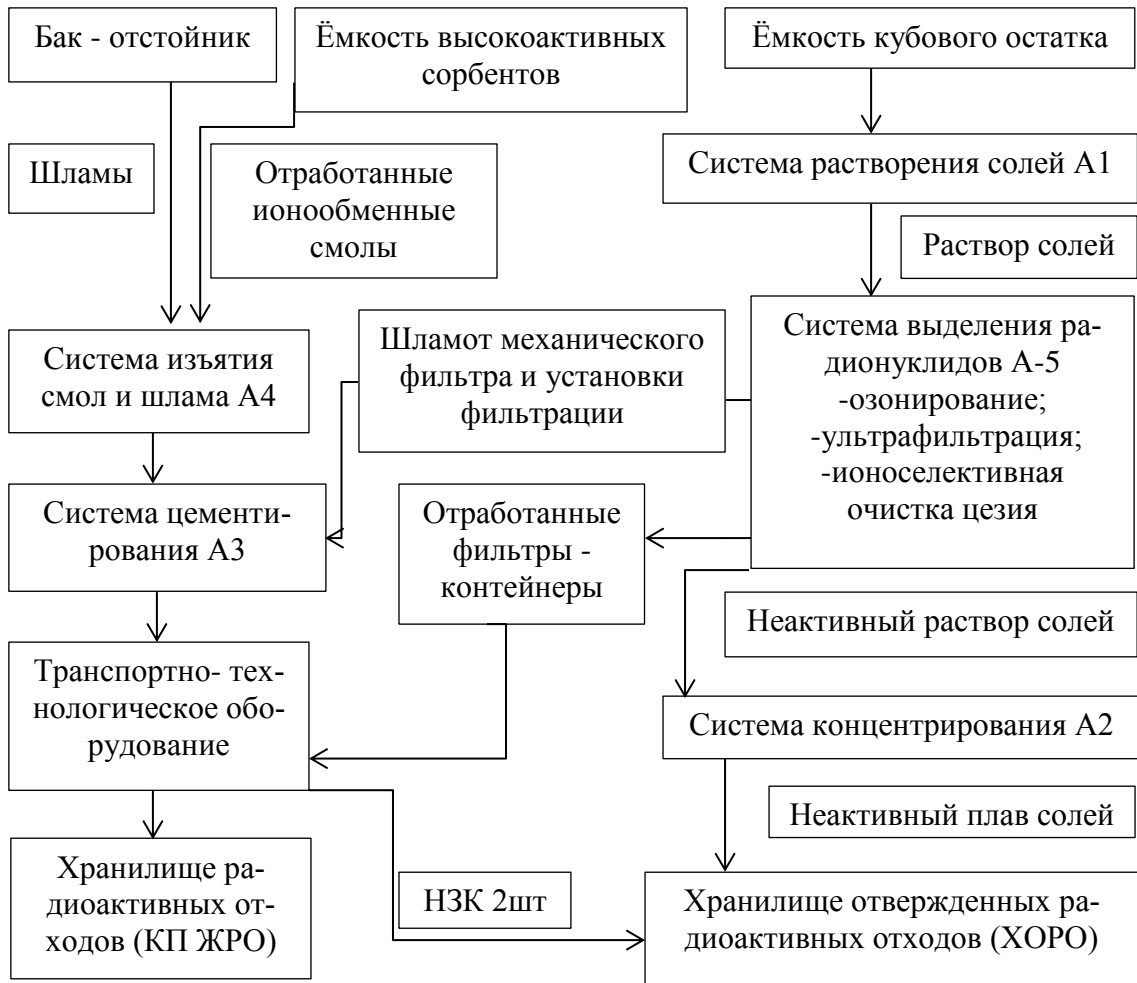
Бак - отстойник

Ёмкость высокоактивных сорбентов

Ёмкость кубового остатка

Шламы

Отработанные ионообменные смолы

Система растворения солей А1

Раствор солей

Система изъятия смол и шлама А4

Шламот механического фильтра и установки фильтрации

Система выделения радионуклидов А-5 -озонирование; -ультрафильтрация; -ионоселективная очистка цезия

Система цементирования А3

Отработанные фильтры - контейнеры

Неактивный раствор солей

Транспортно- технологическое оборудование

Система концентрирования А2

Неактивный плав солей

Хранилище радиоактивных отходов (КП ЖРО)

НЗК 2шт

Хранилище отвержденных радиоактивных отходов (ХОРО)